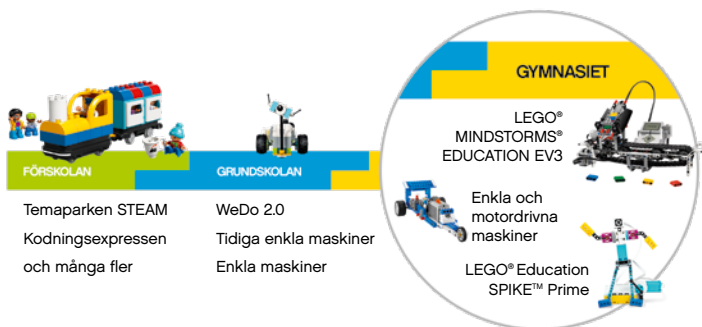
FÖRSKOLAN

Temaparken STEAM

Kodningsexpressen

och många fler

GRUNDSKOLAN

WeDo 2.0

Tidiga enkla maskiner

Enkla maskiner

GYMNASIET

LEGO® MINDSTORMS® EDUCATION EV3

Enkla och motordrivna maskiner

LEGO® Education SPIKE™ Prime